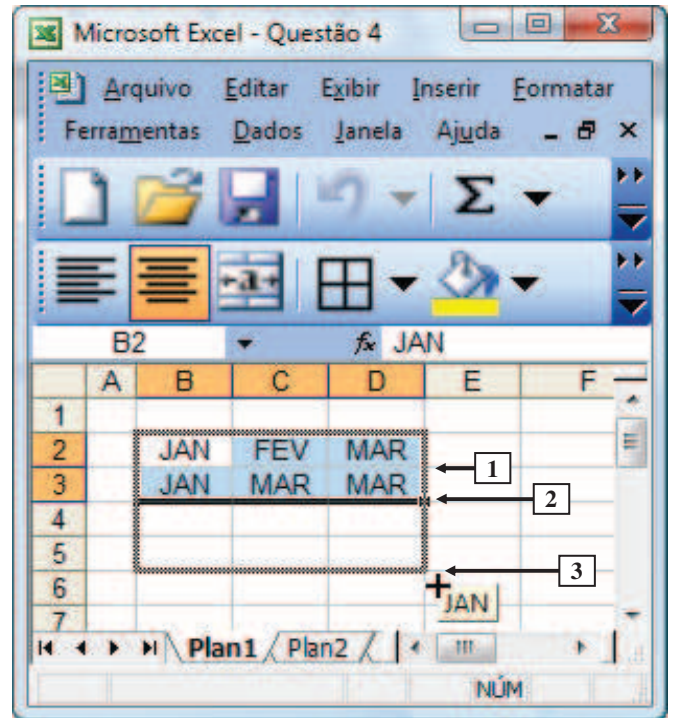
Microsoft Excel - Questão 4

Arquivo Editar Exibir Inserir Formatar
Ferramentas Dados Janela Ajuda

B2 $f_x$ JAN

| | A | B | C | D | E | F |
|---|---|---|---|---|---|---|
| 1 | | | | | | |
| 2 | | JAN | FEV | MAR | | |
| 3 | | JAN | MAR | MAR | | |
| 4 | | | | | | |
| 5 | | | | | | |
| 6 | | | | | | |
| 7 | | | | | | |

1
2
3

JAN

Plan1 Plan2

NÚM